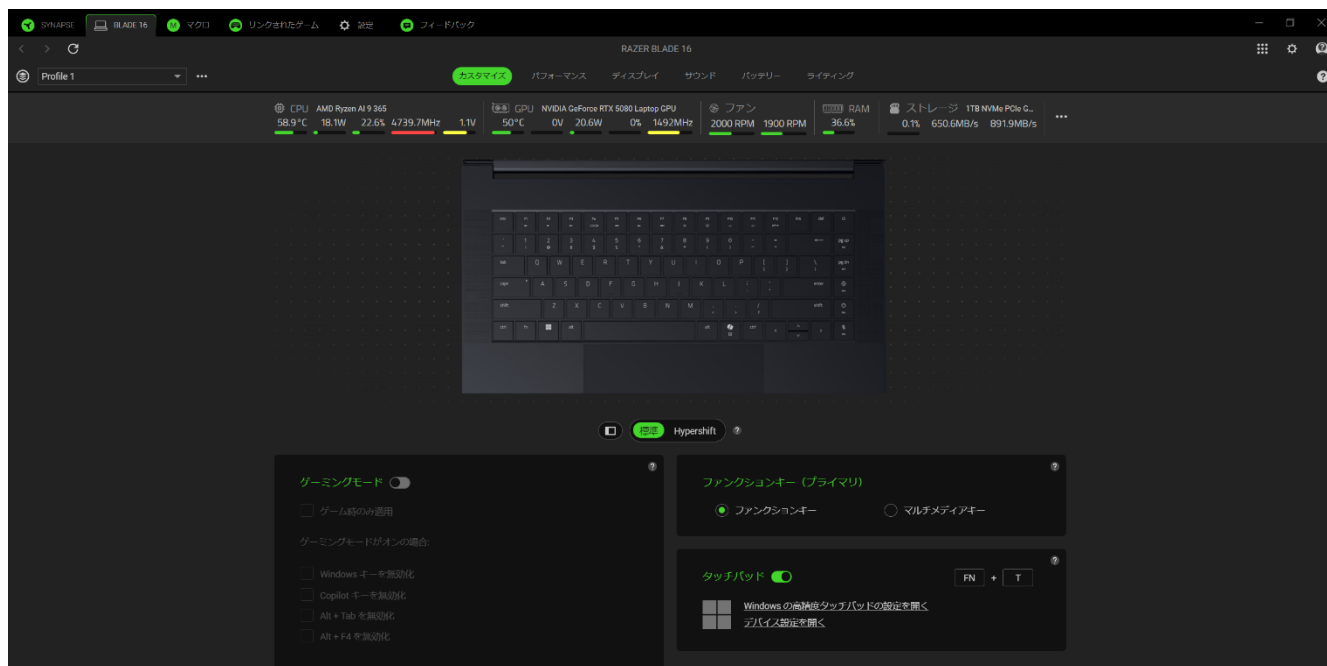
SYNAPSE BLADE 16 マクロ リンクされたゲーム 設定 フィードバック

RAZER BLADE 16

Profile 1 ...

カスタマイズ パフォーマンス ディスプレイ サウンド バッテリー ライティング

CPU AMD Ryzen AI 9 365
58.9°C 18.1W 22.6% 4739.7MHz 1.1V

GPU NVIDIA GeForce RTX 5080 Laptop GPU
50°C 0V 20.6W 0% 1492MHz

ファン
2000 RPM 1900 RPM

RAM
36.6%

ストレージ 1TB NVMe PCIe G...
0.1% 650.6MB/s 891.9MB/s

...

標準 Hypershift ?

ゲーミングモード
ゲーム時のみ適用
ゲーミングモードがオンの場合:
Windows キーを無効化
Copilot キーを無効化
Alt + Tab を無効化
Alt + F4 を無効化

ファンクションキー (プライマリ)
ファンクションキー
マルチメディアキー

タッチパッド
FN + T
Windows の高精度タッチパッドの設定を開く
デバイス設定を開く